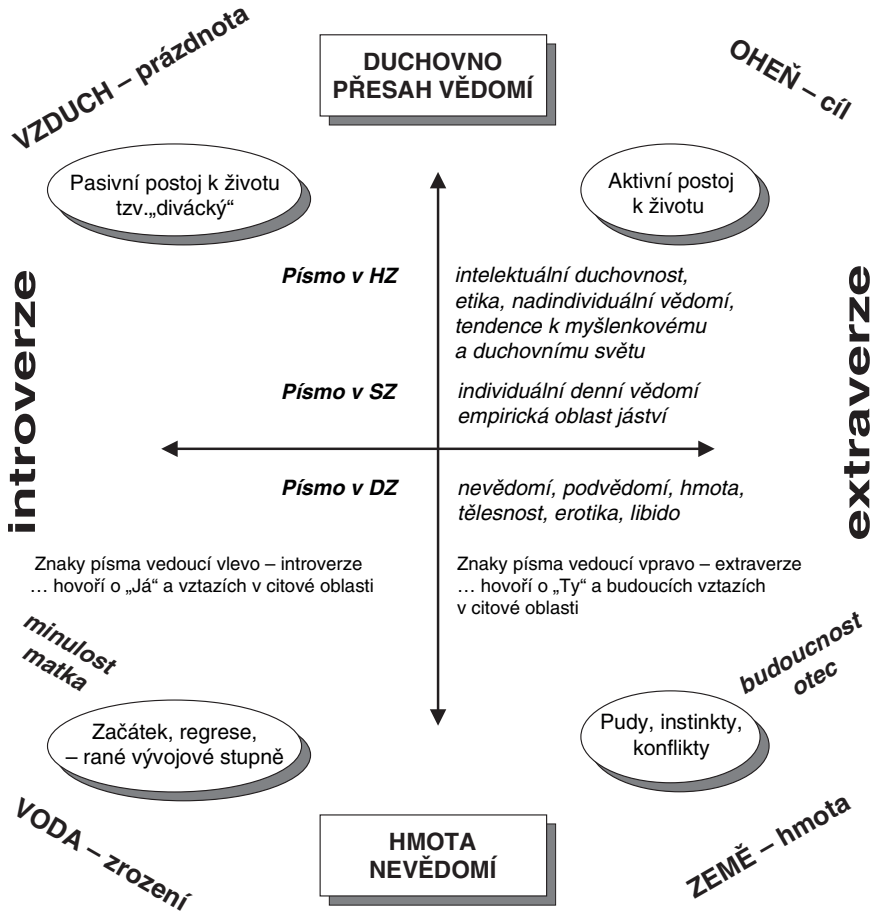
VZDUCH – prázdnota

DUCHOVNO
PŘESAH VĚDOMÍ

OHEŇ – cíl

Pasivní postoj k životu tzv.„divácký“

Aktivní postoj k životu

introverze

extraverze

Písmo v HZ

intelektuální duchovnost, etika, nadindividuální vědomí, tendence k myšlenkovému a duchovnímu světu

Písmo v SZ

individuální denní vědomí empirická oblast jáství

Písmo v DZ

nevědomí, podvědomí, hmota, tělesnost, erotika, libido

Znaky písma vedoucí vlevo – introverze … hovoří o „Já“ a vztazích v citové oblasti

Znaky písma vedoucí vpravo – extraverze … hovoří o „Ty“ a budoucích vztazích v citové oblasti

minulost
matka

budoucnost
otec

Začátek, regrese, – rané vývojové stupně

Pudy, instinkty, konflikty

VODA – zrození

HMOTA
NEVĚDOMÍ

ZEMĚ – hmota